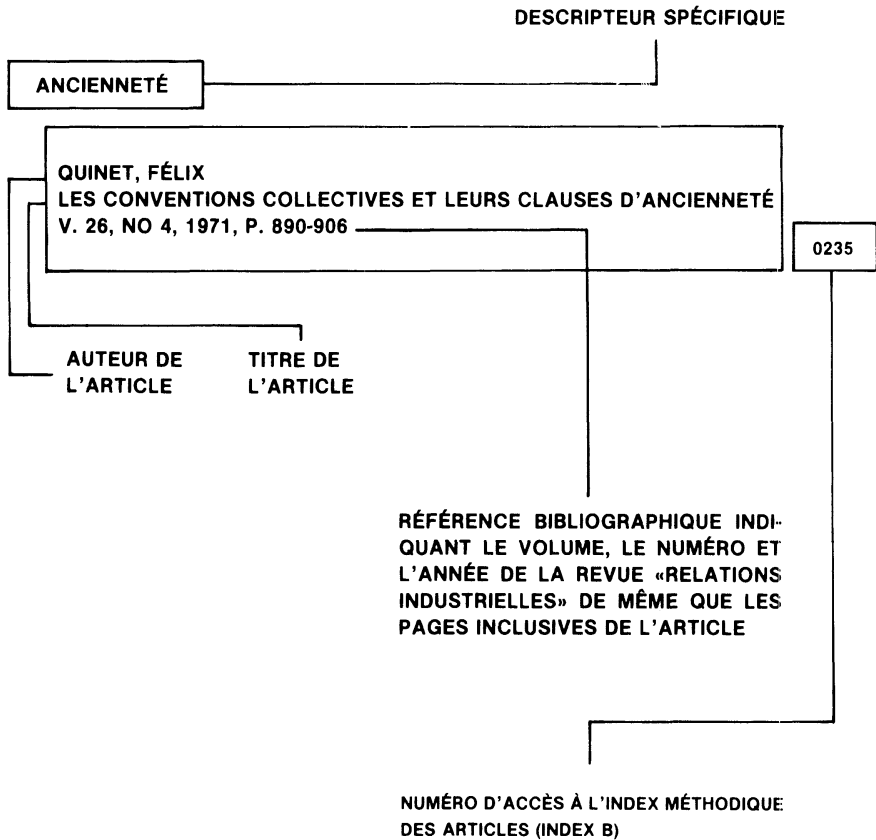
DESCRIPTEUR SPÉCIFIQUE

ANCIENNETÉ

QUINET, FÉLIX
LES CONVENTIONS COLLECTIVES ET LEURS CLAUSES D'ANCIENNETÉ
V. 26, NO 4, 1971, P. 890-906

0235

AUTEUR DE L'ARTICLE

TITRE DE L'ARTICLE

RÉFÉRENCE BIBLIOGRAPHIQUE INDIQUANT LE VOLUME, LE NUMÉRO ET L'ANNÉE DE LA REVUE «RELATIONS INDUSTRIELLES» DE MÊME QUE LES PAGES INCLUSIVES DE L'ARTICLE

NUMÉRO D'ACCÈS À L'INDEX MÉTHODIQUE DES ARTICLES (INDEX B)